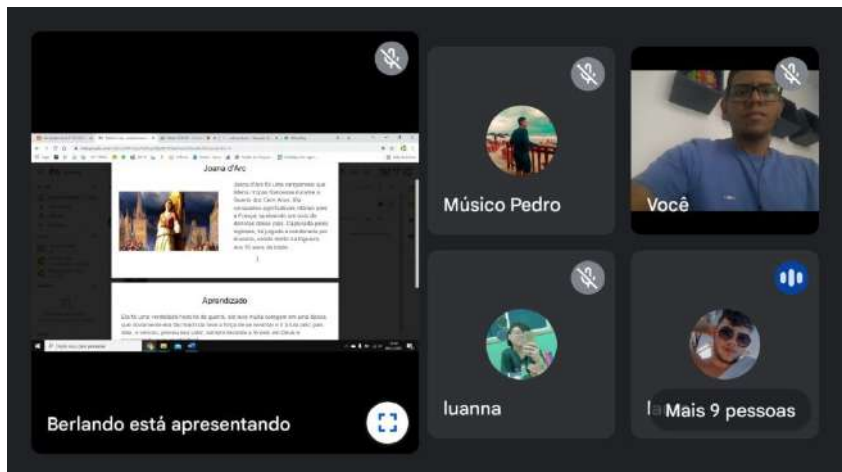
Joana d'Arc

Joana d'Arc foi uma camponesa que liderou tropas francesas durante a Guerra dos Cem Anos. Ela conquistou significativas vitórias para a França, ajudando em uma de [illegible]. Capturada pelos ingleses, foi julgada e condenada por heresia, sendo morta na fogueira aos 19 anos de idade.

Aprendizado

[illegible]

Músico Pedro

Você

luanna

Mais 9 pessoas

Berlando está apresentando